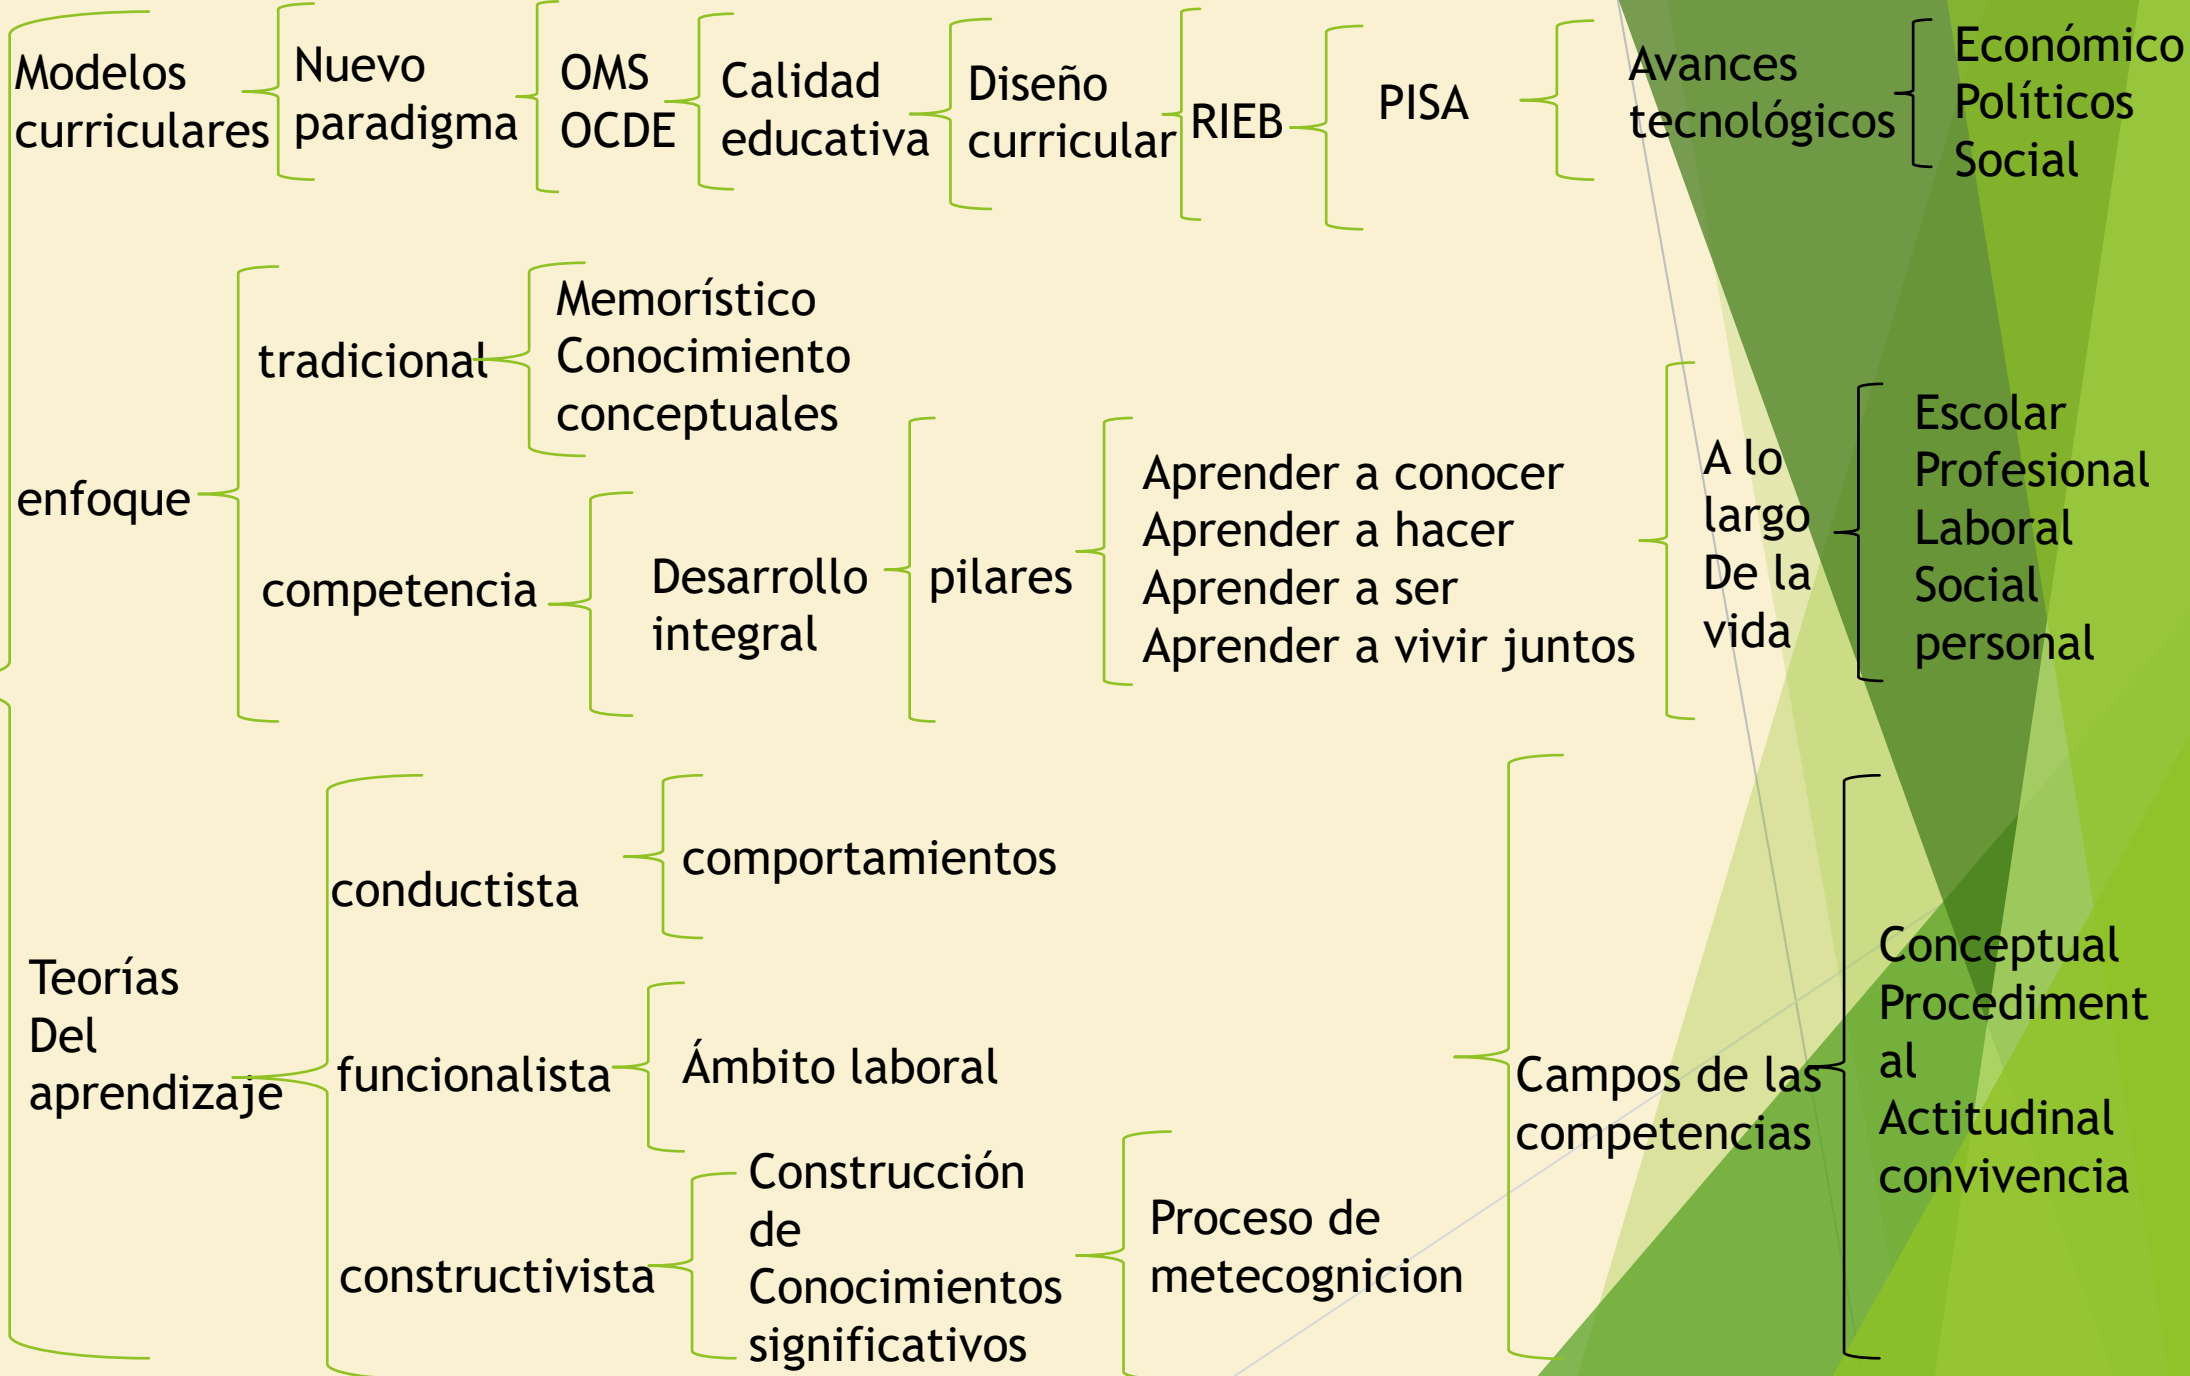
Modelos curriculares

Nuevo paradigma

OMS
OCDE

Calidad educativa

Diseño curricular

RIEB

PISA

Avances tecnológicos

Económico
Políticos
Social

enfoque

tradicional

Memorístico
Conocimiento conceptuales

competencia

Desarrollo integral

pilares

Aprender a conocer
Aprender a hacer
Aprender a ser
Aprender a vivir juntos

A lo largo
De la vida

Escolar
Profesional
Laboral
Social
personal

Teorías
Del
aprendizaje

conductista

comportamientos

funcionalista

Ámbito laboral

constructivista

Construcción de Conocimientos significativos

Proceso de metecognicion

Campos de las competencias

Conceptual
Procediment al
Actitudinal
convivencia